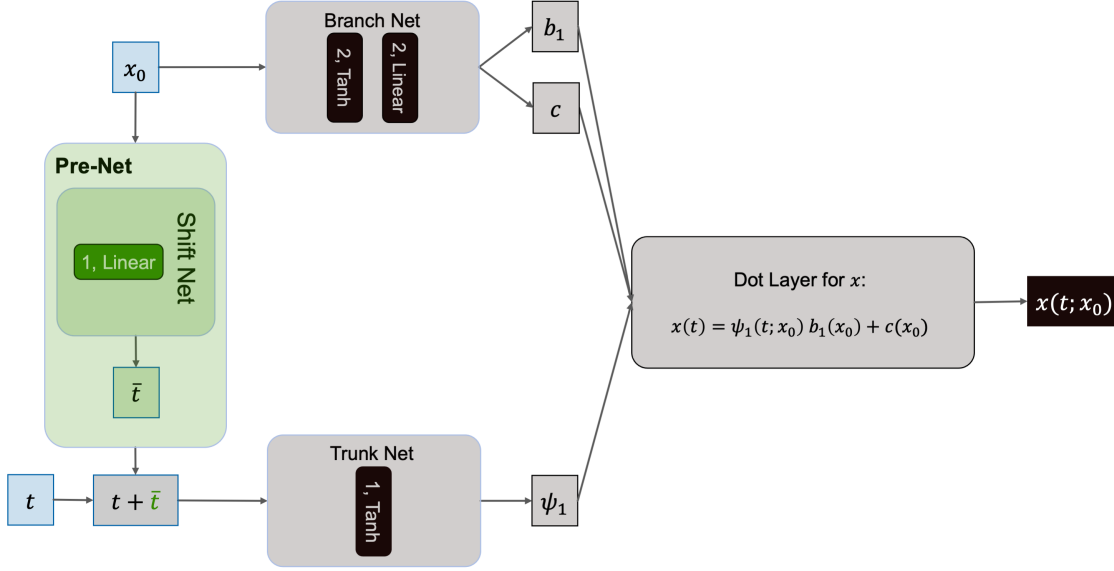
Branch Net

2, Tanh

2, Linear

$x_0$

$b_1$

$c$

Pre-Net

Shift Net

1, Linear

$\bar{t}$

Dot Layer for $x$:

$x(t) = \psi_1(t; x_0)\, b_1(x_0) + c(x_0)$

$x(t; x_0)$

Trunk Net

1, Tanh

$t$

$t + \bar{t}$

$\psi_1$